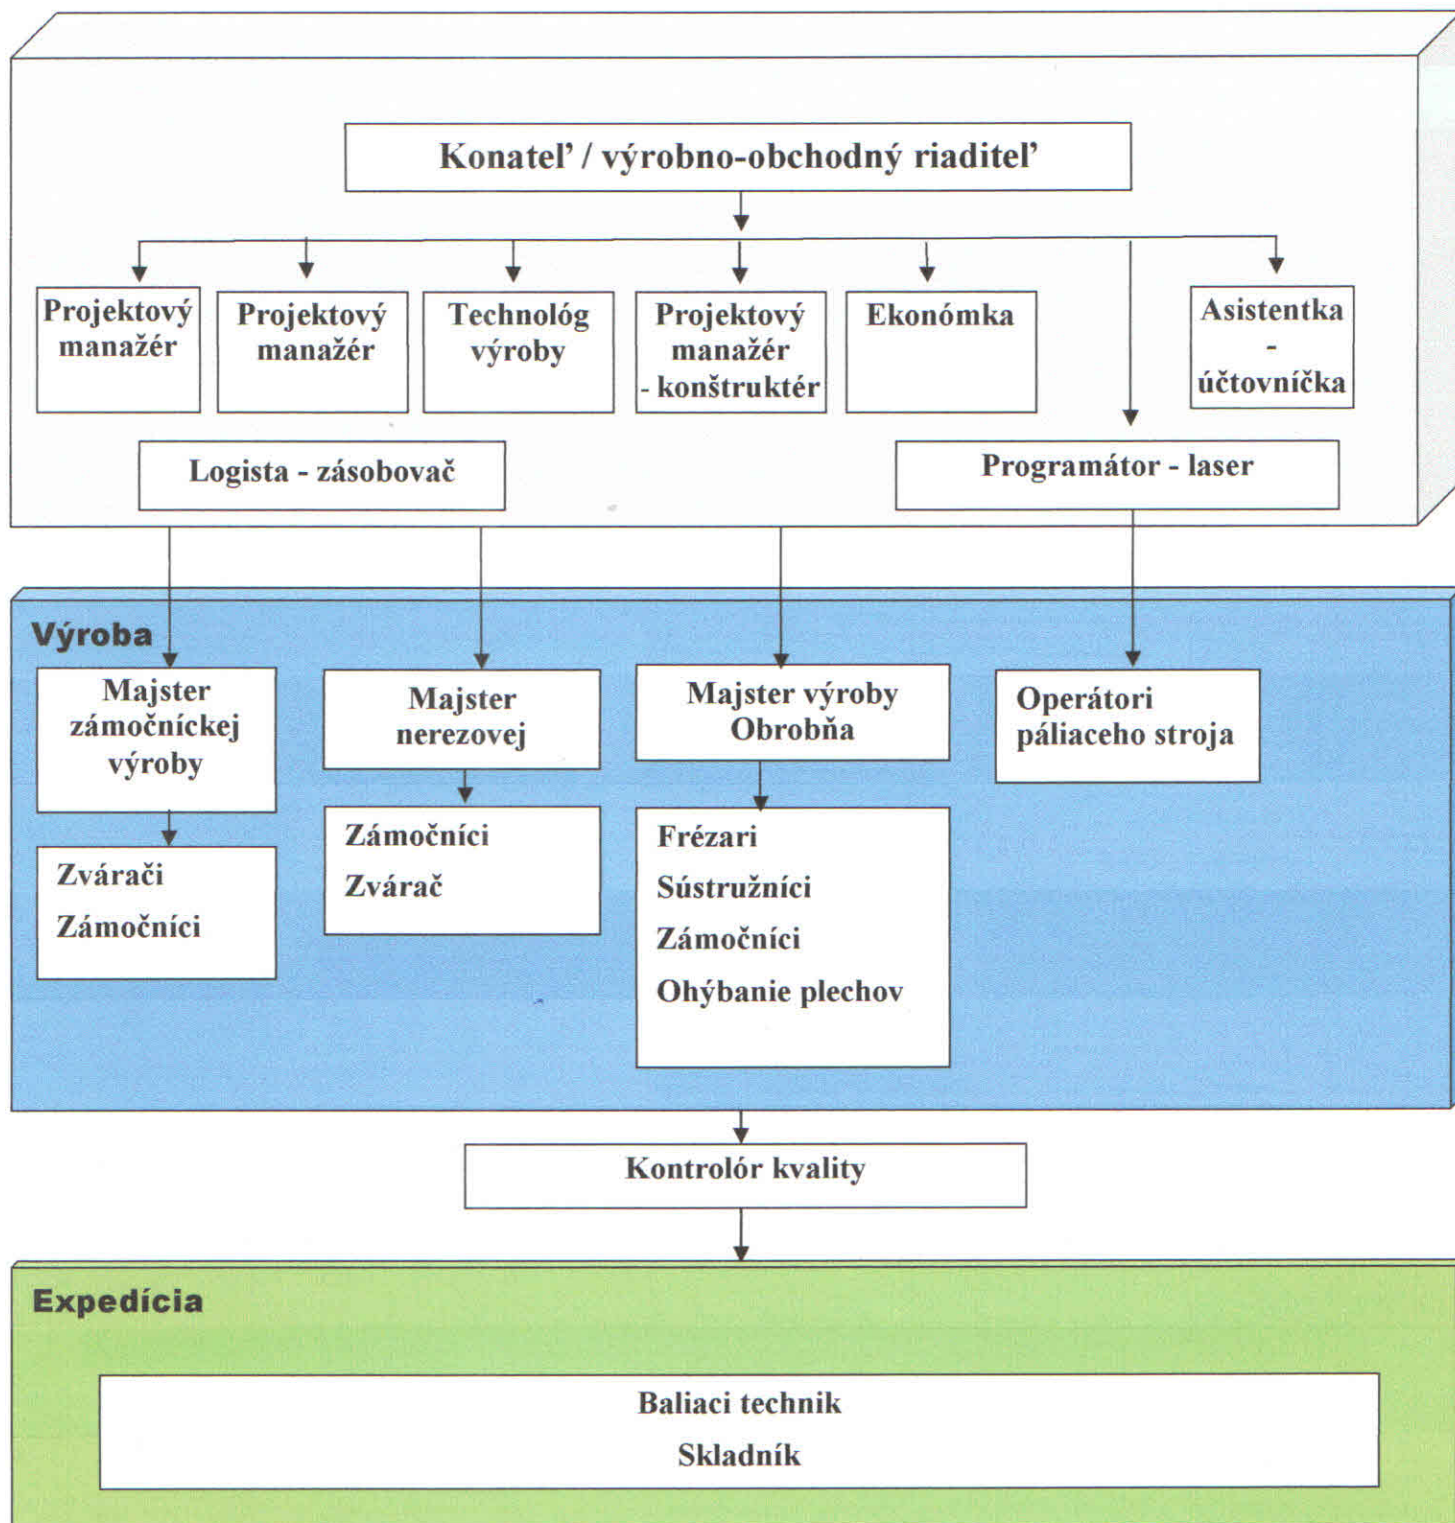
Konateľ / výrobno-obchodný riaditeľ

Projektový manažér

Projektový manažér

Technológ výroby

Projektový manažér - konštruktér

Ekonómka

Asistentka - účtovníčka

Logista - zásobovač

Programátor - laser

Výroba

Majster zámočníckej výroby

Zvárači
Zámočníci

Majster nerezovej

Zámočníci
Zvárač

Majster výroby Obrobňa

Frézari
Sústružníci
Zámočníci
Ohýbanie plechov

Operátori páliaceho stroja

Kontrolór kvality

Expedícia

Baliaci technik
Skladník